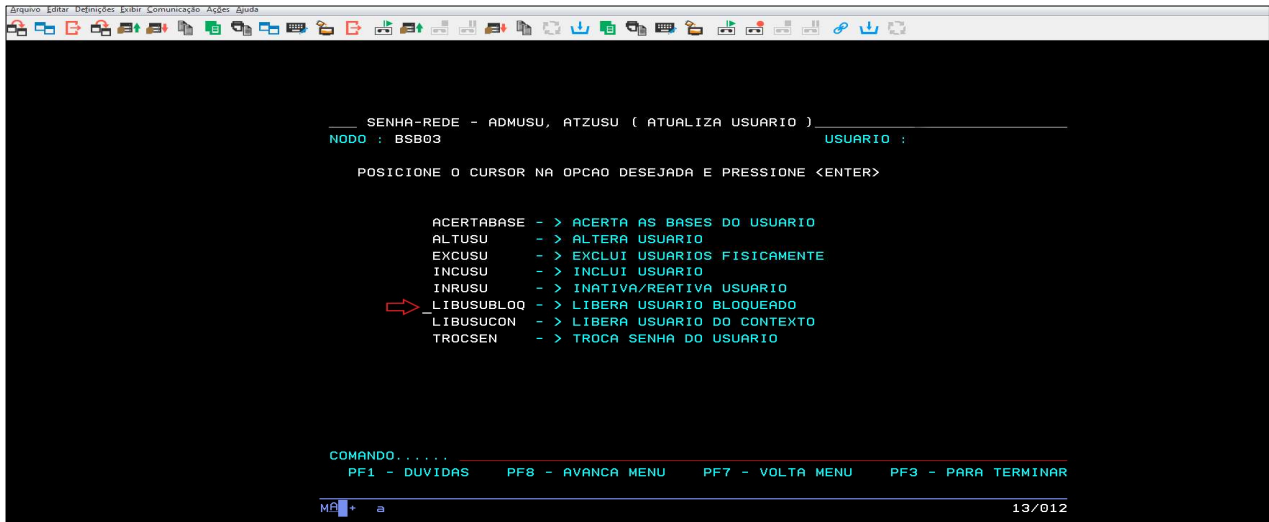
Arquivo Editar Definições Exibir Comunicação Ações Ajuda

___ SENHA-REDE - ADMUSU, ATZUSU ( ATUALIZA USUARIO )
NODO : BSB03 USUARIO :

POSICIONE O CURSOR NA OPCAO DESEJADA E PRESSIONE <ENTER>

ACERTABASE - > ACERTA AS BASES DO USUARIO
ALTUSU - > ALTERA USUARIO
EXCUSU - > EXCLUI USUARIOS FISICAMENTE
INCUSU - > INCLUI USUARIO
INRUSU - > INATIVA/REATIVA USUARIO
_LIBUSUBLOQ - > LIBERA USUARIO BLOQUEADO
LIBUSUCON - > LIBERA USUARIO DO CONTEXTO
TROCSEN - > TROCA SENHA DO USUARIO

COMANDO......
PF1 - DUVIDAS PF8 - AVANCA MENU PF7 - VOLTA MENU PF3 - PARA TERMINAR

MA + a 13/012